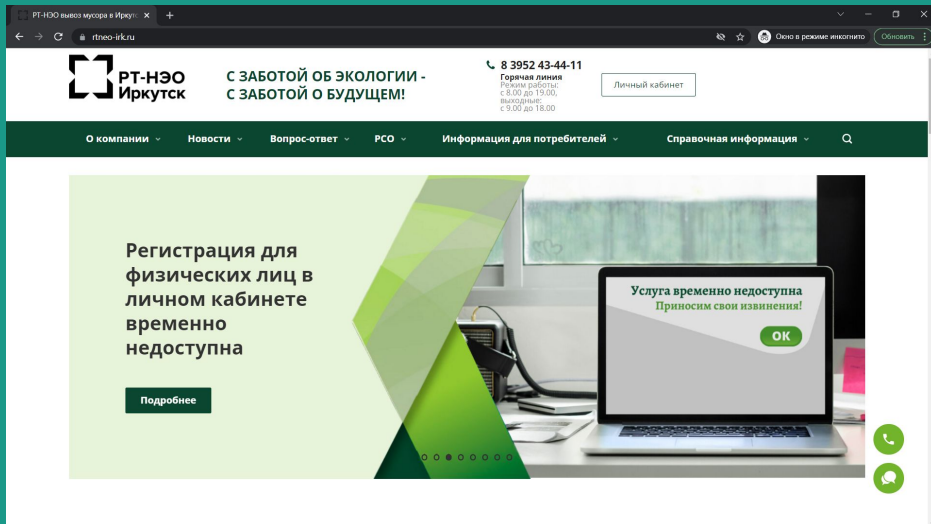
РТ-НЭО вывоз мусора в Иркутс ×
+

rtneo-irk.ru
Окно в режиме инкогнито
Обновить

РТ-НЭО
Иркутск

С ЗАБОТОЙ ОБ ЭКОЛОГИИ -
С ЗАБОТОЙ О БУДУЩЕМ!

8 3952 43-44-11
Горячая линия
Режим работы:
с 8.00 до 19.00,
выходные:
с 9.00 до 18.00

Личный кабинет

О компании
Новости
Вопрос-ответ
РСО
Информация для потребителей
Справочная информация

Регистрация для физических лиц в личном кабинете временно недоступна

Подробнее

Услуга временно недоступна
Приносим свои извинения!
OK